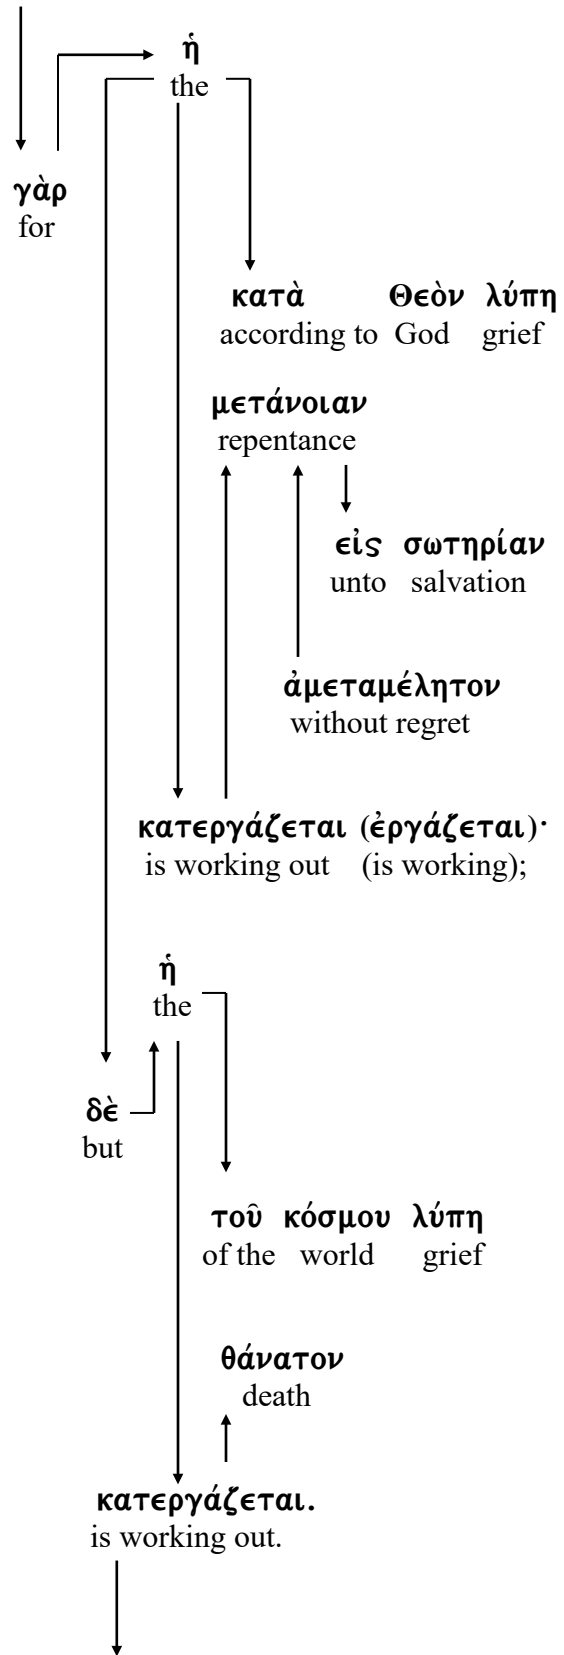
ἡ
the

γὰρ
for

κατὰ Θεὸν λύπη
according to God grief

μετάνοιαν
repentance

εἰς σωτηρίαν
unto salvation

ἀμεταμέλητον
without regret

κατεργάζεται (ἐργάζεται)·
is working out (is working);

ἡ
the

δὲ
but

τοῦ κόσμου λύπη
of the world grief

θάνατον
death

κατεργάζεται.
is working out.